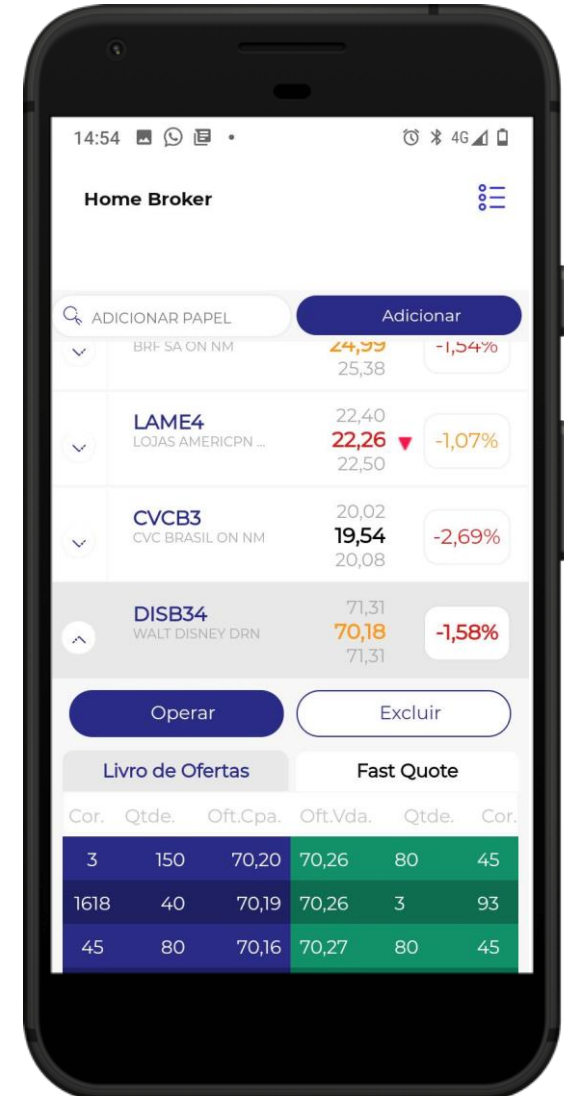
14:54 • 4G

Home Broker

ADICIONAR PAPEL

Adicionar

BRF SA ON NM
24,99
25,38
-1,54%

LAME4
LOJAS AMERICPN ...
22,40
22,26
22,50
-1,07%

CVCB3
CVC BRASIL ON NM
20,02
19,54
20,08
-2,69%

DISB34
WALT DISNEY DRN
71,31
70,18
71,31
-1,58%

Operar

Excluir

Livro de Ofertas

Fast Quote

| Cor. | Qtde. | Oft.Cpa. | Oft.Vda. | Qtde. | Cor. |
|---|---|---|---|---|---|
| 3 | 150 | 70,20 | 70,26 | 80 | 45 |
| 1618 | 40 | 70,19 | 70,26 | 3 | 93 |
| 45 | 80 | 70,16 | 70,27 | 80 | 45 |